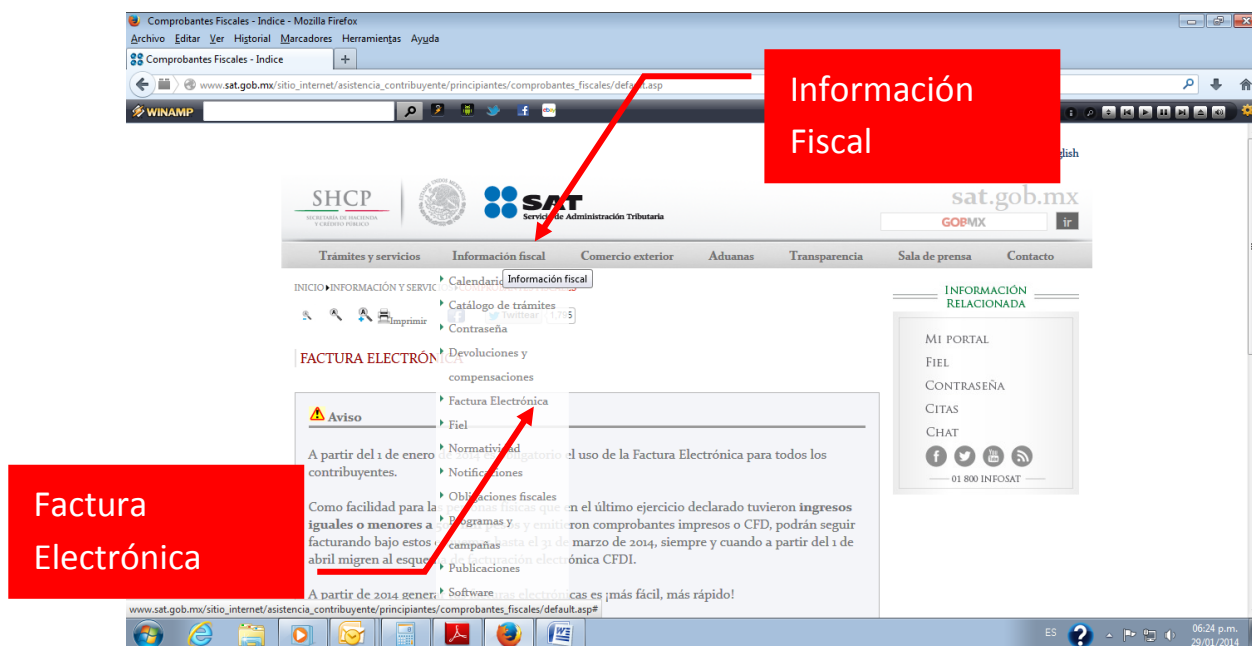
Comprobantes Fiscales - Indice - Mozilla Firefox

Archivo Editar Ver Historial Marcadores Herramientas Ayuda

Comprobantes Fiscales - Indice

www.sat.gob.mx/sitio_internet/asistencia_contribuyente/principiantes/comprobantes_fiscales/default.asp

WINAMP

Información Fiscal

glish

SHCP

SECRETARÍA DE HACIENDA Y CRÉDITO PÚBLICO

SAT

Servicio de Administración Tributaria

sat.gob.mx

GOBMX

ir

Trámites y servicios | Información fiscal | Comercio exterior | Aduanas | Transparencia | Sala de prensa | Contacto

INICIO ▸ INFORMACIÓN Y SERVIC

Calendario

Información fiscal

Catálogo de trámites

Imprimir

Twittear

Contraseña

FACTURA ELECTRÓNICA

Devoluciones y compensaciones

Factura Electrónica

Aviso

Fiel

Normatividad

A partir del 1 de enero de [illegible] el uso de la Factura Electrónica para todos los contribuyentes.

Notificaciones

Obligaciones fiscales

Como facilidad para las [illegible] que en el último ejercicio declarado tuvieron ingresos iguales o menores a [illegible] y emitieron comprobantes impresos o CFD, podrán seguir facturando bajo estos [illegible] hasta el 31 de marzo de 2014, siempre y cuando a partir del 1 de abril migren al esque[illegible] de facturación electrónica CFDI.

Programas y campañas

Publicaciones

A partir de 2014 gener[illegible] cas es ¡más fácil, más rápido!

Software

Información Relacionada

Mi portal

Fiel

Contraseña

Citas

Chat

01 800 INFOSAT

Factura Electrónica

www.sat.gob.mx/sitio_internet/asistencia_contribuyente/principiantes/comprobantes_fiscales/default.asp#

ES

06:24 p.m.
29/01/2014